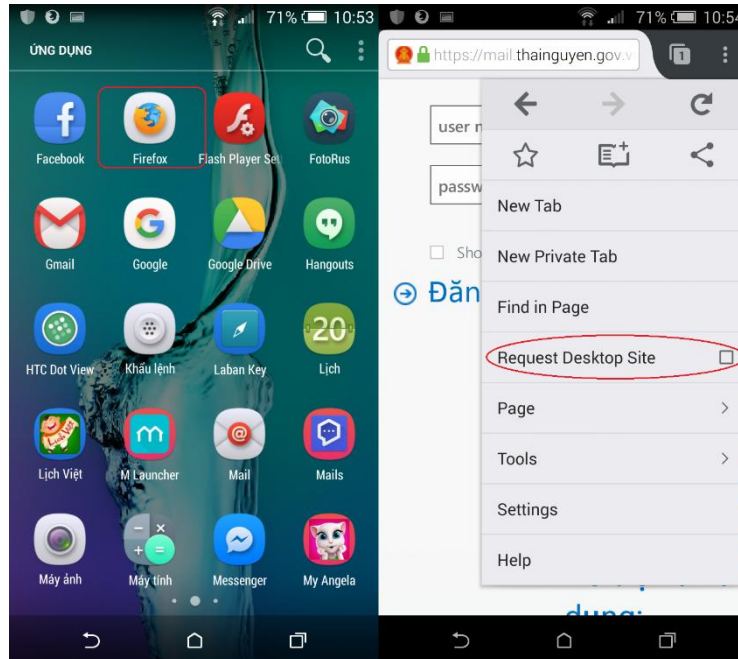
71% 10:53

ỨNG DỤNG

Facebook
Firefox
Flash Player Se
FotoRus
Gmail
Google
Google Drive
Hangouts
HTC Dot View
Khẩu lệnh
Laban Key
20
Lịch
Lịch Việt
M Launcher
Mail
Mails
Máy ảnh
Máy tính
Messenger
My Angela

71% 10:54

https://mail.thainguyen.gov.v

1

user n

passw

Sho

Đăn

dụng:

New Tab
New Private Tab
Find in Page
Request Desktop Site
Page
Tools
Settings
Help